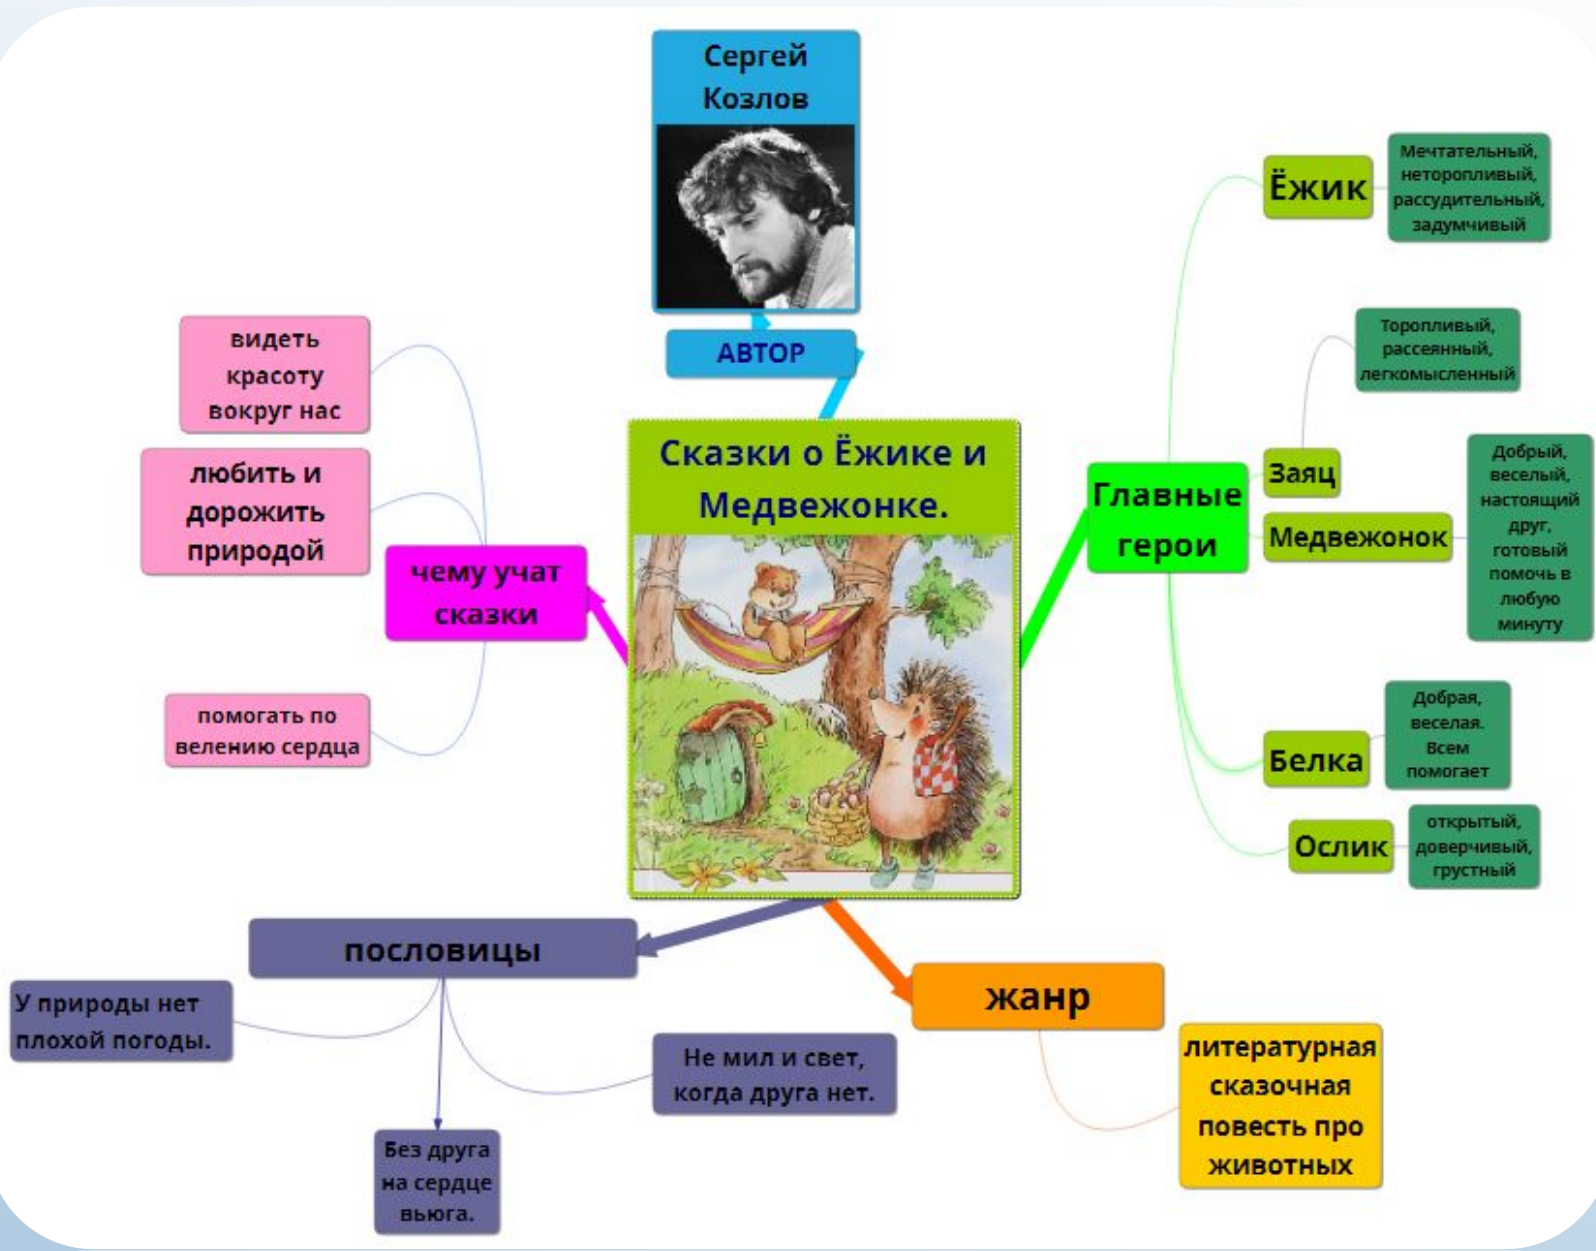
Сергей Козлов

АВТОР

Сказки о Ёжике и Медвежонке.

чему учат сказки

видеть красоту вокруг нас

любить и дорожить природой

помогать по велению сердца

Главные герои

Ёжик

Мечтательный, неторопливый, рассудительный, задумчивый

Заяц

Торопливый, рассеянный, легкомысленный

Медвежонок

Добрый, веселый, настоящий друг, готовый помочь в любую минуту

Белка

Добрая, веселая. Всем помогает

Ослик

открытый, доверчивый, грустный

пословицы

У природы нет плохой погоды.

Без друга на сердце вьюга.

Не мил и свет, когда друга нет.

жанр

литературная сказочная повесть про животных